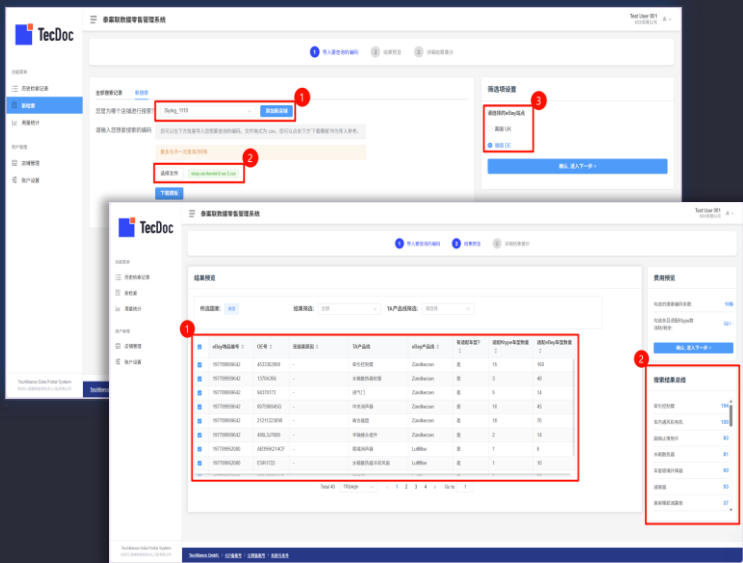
TecDoc

泰喜联数据零售管理系统

Test User 001

1 导入要查询的编码 2 结果预览 3 详细结果展示

历史检索记录

新检索

用量统计

店铺管理

账户设置

全部搜索记录 新搜索

您想为哪个店铺进行搜索? Styling_1113 添加新店铺

请输入您想要搜索的编码

选择文件

下一步

筛选项设置

请选择的eBay站点

英国 UK

德国 DE

确认, 进入下一步

1

2

3

TecDoc

泰喜联数据零售管理系统

Test User 001

1 导入要查询的编码 2 结果预览 3 详细结果展示

历史检索记录

新检索

用量统计

店铺管理

账户设置

结果预览

费用预览

确认, 进入下一步

搜索结果总结

| | eBay商品编号 | OE号 | 连接数据号 | TA产品组 | eBay产品组 | 有适配车型? | 适配的type车型数量 | 适配的eBay车型数量 |
|---|---|---|---|---|---|---|---|---|
| | 197709869642 | 4533382800 | - | 悬引控制臂 | Zündkerzen | 是 | 16 | 103 |
| | 197709869642 | 13704288 | - | 火花塞 | Zündkerzen | 是 | 3 | 40 |
| | 197709869642 | 13170173 | - | 进气门 | Zündkerzen | 是 | 9 | 14 |
| | 197709869642 | | - | 中央油门 | Zündkerzen | 是 | 16 | 45 |
| | 197709869642 | | - | 离合器 | Zündkerzen | 是 | 16 | 76 |
| | 197709869642 | | - | | Zündkerzen | 是 | 2 | 14 |
| | 197709862080 | | - | 前减油 | Luftfilter | 是 | 1 | 6 |
| | 197709862080 | | - | | Luftfilter | 是 | 1 | 10 |

Total 40 1 2 3 4 Go to 1

1

2

TecAlliance Data Portal System

TecAlliance GmbH